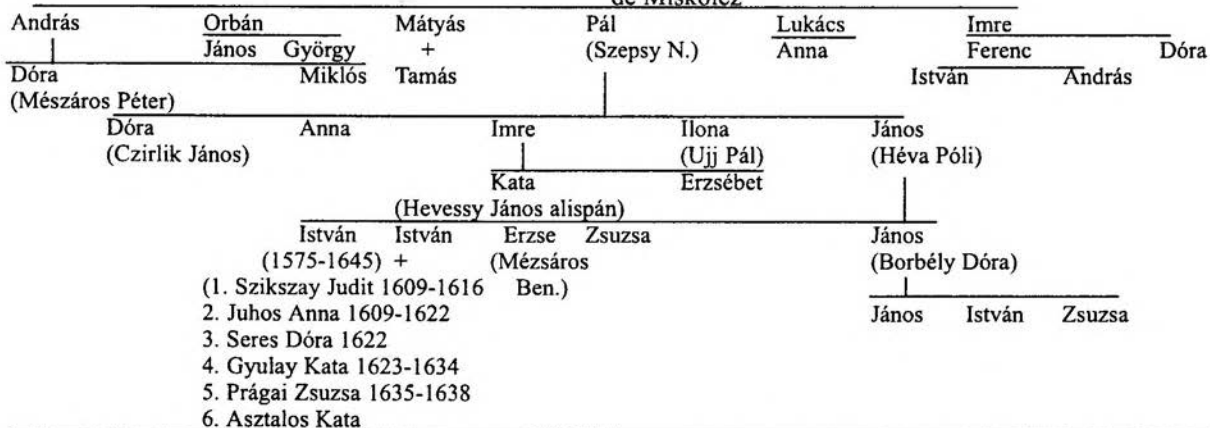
de Miskolcz

András | Orbán | Mátyás | Pál | Lukács | Imre

János György | + | (Szepsy N.) | Anna | Ferenc Dóra

Dóra (Mészáros Péter) | Miklós | Tamás | István András

Dóra (Czirlik János) | Anna | Imre | Ilona (Ujj Pál) | János (Héva Póli)

Kata | Erzsébet

(Hevessy János alispán)

István (1575-1645) | István + | Erzse (Mézsáros Ben.) | Zsuzsa | János (Borbély Dóra)

(1. Szikszay Judit 1609-1616
2. Juhos Anna 1609-1622
3. Seres Dóra 1622
4. Gyulay Kata 1623-1634
5. Prágai Zsuzsa 1635-1638
6. Asztalos Kata

János István Zsuzsa